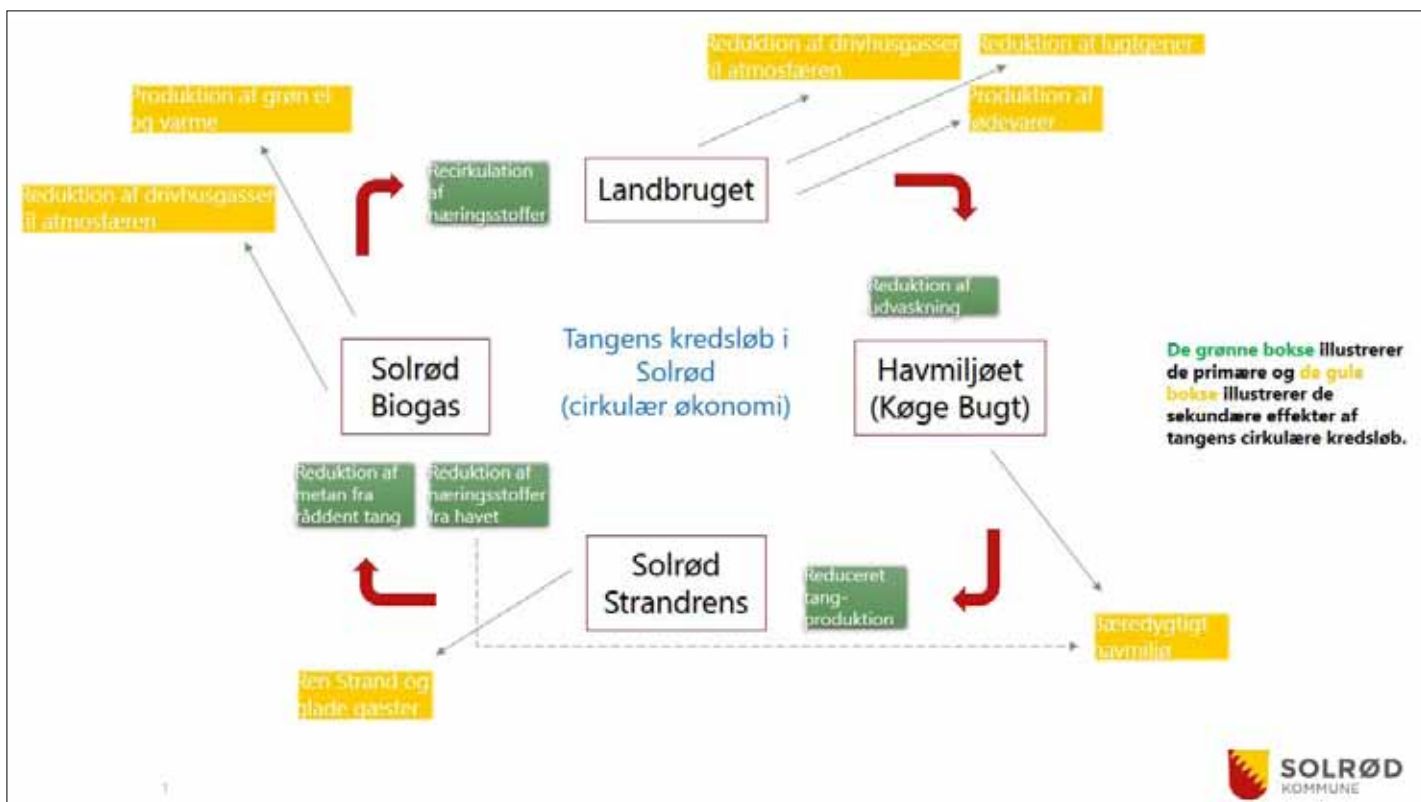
Produktion af grøn el og varme

Reduktion af drivhusgasser til atmosfæren

Recirkulation af næringsstoffer

Landbruget

Reduktion af drivhusgasser til atmosfæren

Reduktion af lugtgener

Produktion af fødevarer

Reduktion af udvaskning

Solrød Biogas

Tangens kredsløb i Solrød (cirkulær økonomi)

Havmiljøet (Køge Bugt)

De grønne bokse illustrerer de primære og de gule bokse illustrerer de sekundære effekter af tangens cirkulære kredsløb.

Reduktion af metan fra råddent tang

Reduktion af næringsstoffer fra havet

Solrød Strandrens

Reduceret tang-produktion

Bæredygtigt havmiljø

Ren Strand og glade gæster

1

SOLRØD KOMMUNE